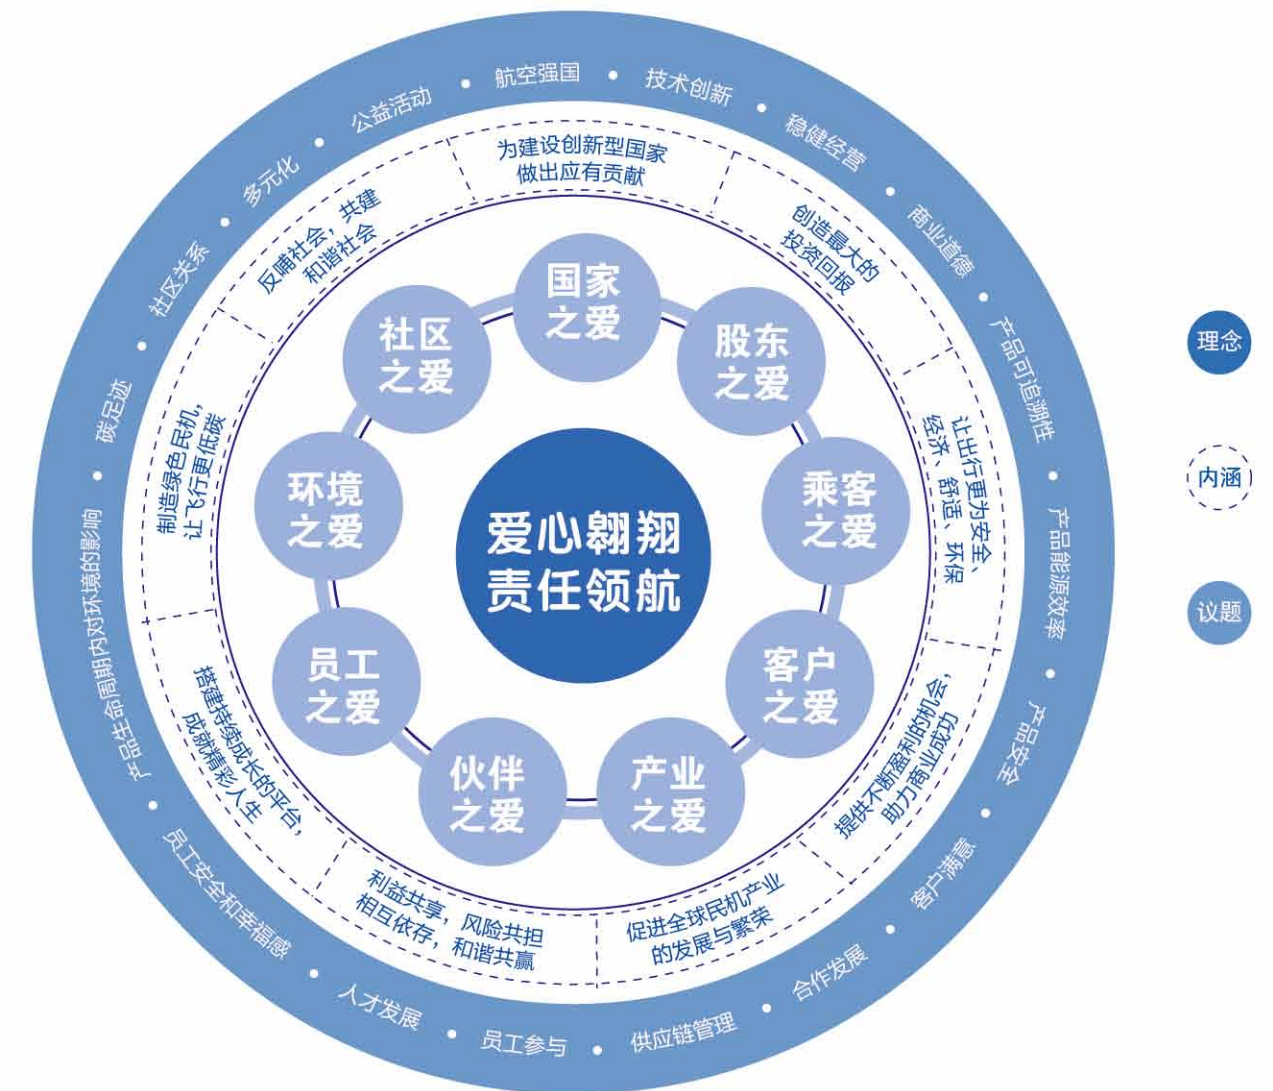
爱心翱翔
责任领航

国家之爱
股东之爱
乘客之爱
客户之爱
产业之爱
伙伴之爱
员工之爱
环境之爱
社区之爱

为建设创新型国家做出应有贡献
创造最大的投资回报
让出行更为安全、经济、舒适、环保
提供不断盈利的机会，助力商业成功
促进全球民机产业的发展与繁荣
利益共享，风险共担 相互依存，和谐共赢
搭建持续成长的平台，成就精彩人生
制造绿色民机，让飞行更低碳
反哺社会，共建和谐社会

航空强国
技术创新
稳健经营
商业道德
产品可追溯性
产品能源效率
产品安全
客户满意
合作发展
供应链管理
员工参与
人才发展
员工安全和幸福感
产品生命周期内对环境的影响
碳足迹
社区关系
多元化
公益活动

理念
内涵
议题